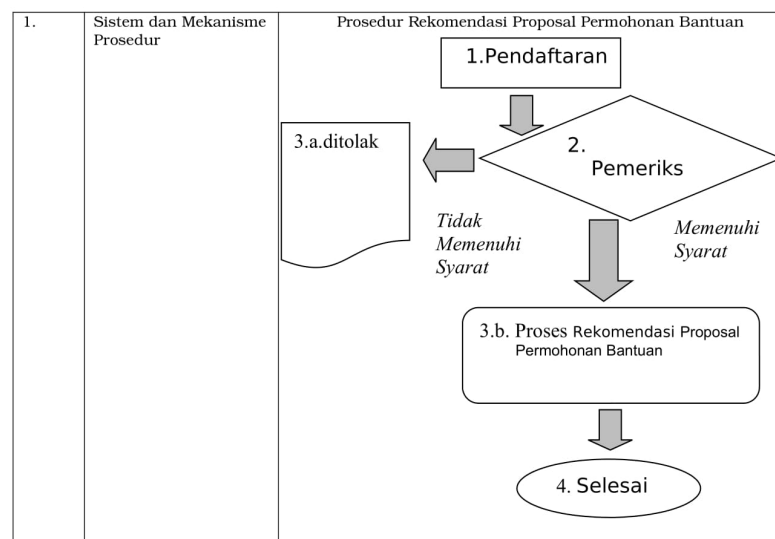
| 1. | Sistem dan Mekanisme Prosedur | Prosedur Rekomendasi Proposal Permohonan Bantuan<br>1.Pendaftaran<br>2. Pemeriks<br>3.a.ditolak<br>Tidak Memenuhi Syarat<br>Memenuhi Syarat<br>3.b. Proses Rekomendasi Proposal Permohonan Bantuan<br>4. Selesai |
|---|---|---|